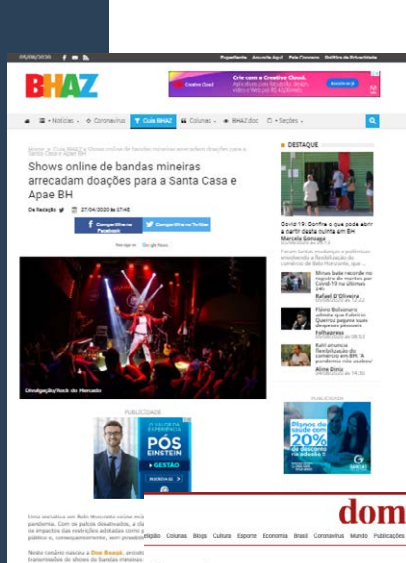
04/08/2020

Expediente Anuncie Aqui Fale Conosco Política de Privacidade

BHAZ

Crie com a Creative Cloud.

Notícias Coronavírus Guia BHAZ Colunas BHAZ.doc Seções

Home > Guia BHAZ > Shows online de bandas mineiras arrecadam doações para a Santa Casa e Apae BH

Shows online de bandas mineiras arrecadam doações para a Santa Casa e Apae BH

Da Redação 27/04/2020 às 17:45

Compartilhe no Facebook

Compartilhe no Twitter

Navegue no Google News

Divulgação/Rock do Mercado

PUBLICIDADE

PÓS EINSTEIN

GESTÃO

DESTAQUE

Covid-19: Confira o que pode abrir a partir desta quinta em BH

Marcella Gonzaga

Minas bate recorde no registro de mortes por Covid-19 no últimas 24h

Rafael D'Oliveira

Flávio Bolsonaro admite que Fabrício Queiroz pagava suas despesas pessoais

Folhapress

Kalil anuncia flexibilização do comércio em BH: 'A pandemia não acabou'

Aline Diniz

PUBLICIDADE

20%

dom

Edição Colunas Blogs Cultura Esporte Economia Brasil Coronavírus Mundo Publicações

Uma iniciativa em Belo Horizonte visa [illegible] pandemia. Com os palcos desativados, a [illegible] os impactos das restrições adotadas como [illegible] público e, consequentemente, sem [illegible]

Neste cenário nasceu o Dom Beauté, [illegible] transmissões de shows de bandas mineiras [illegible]